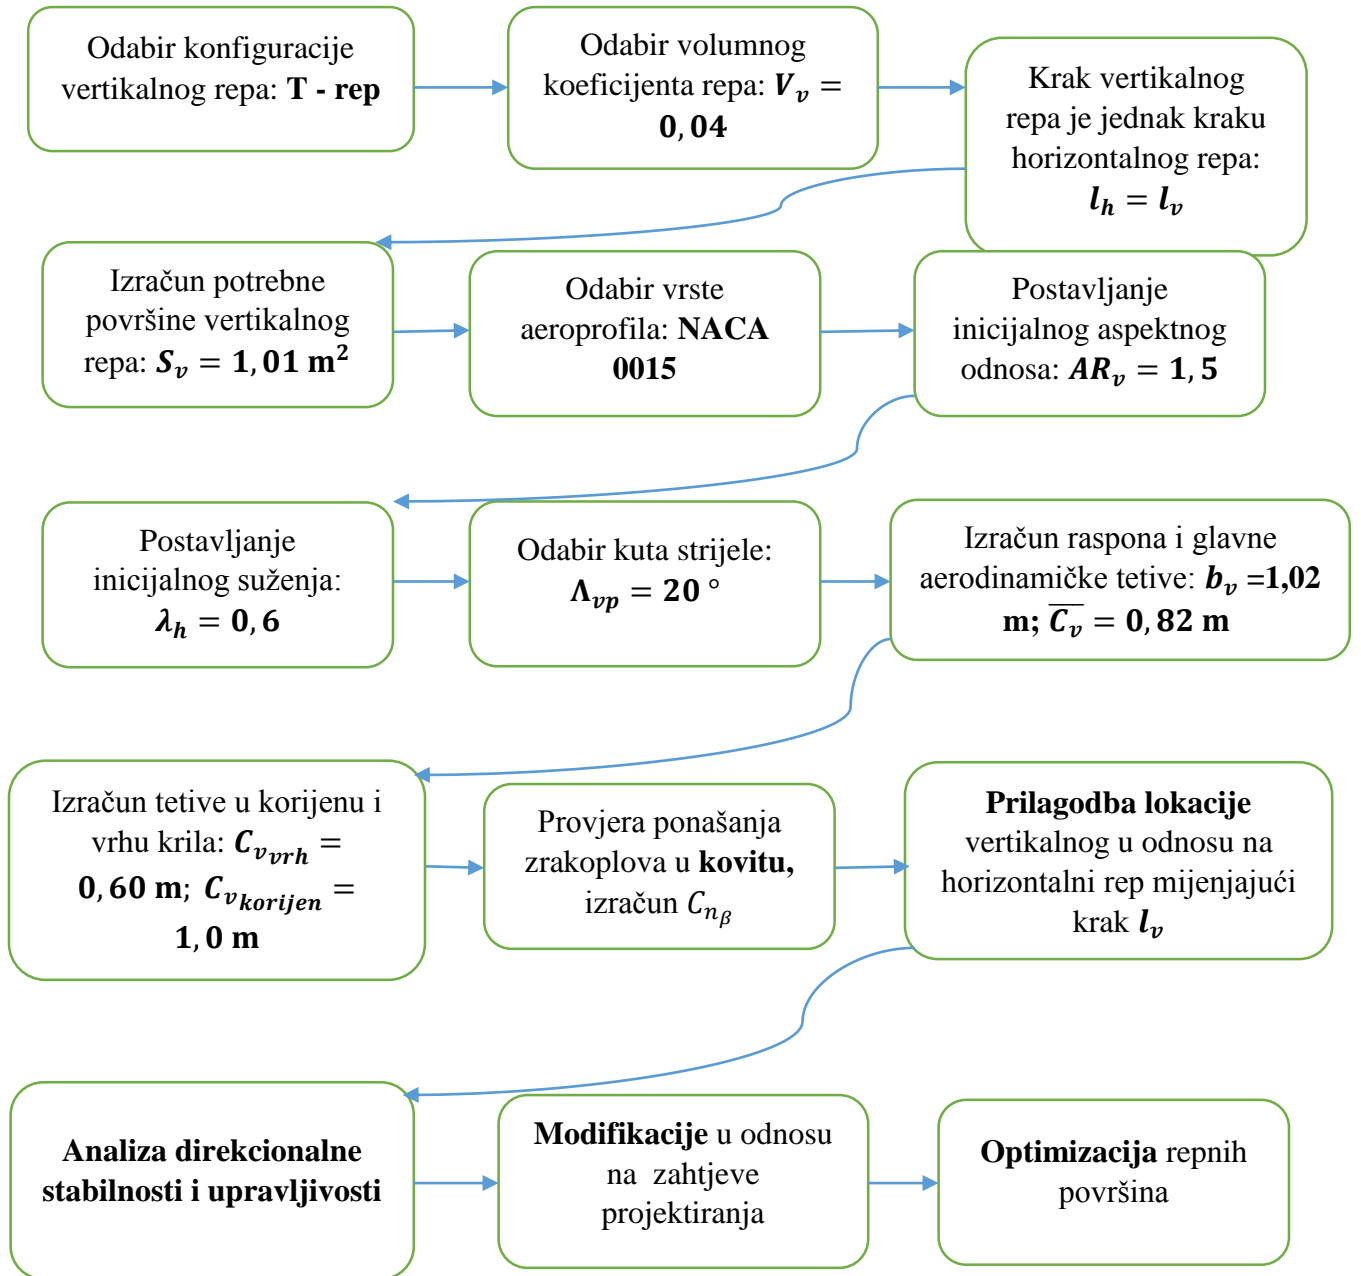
Odabir konfiguracije vertikalnog repa: **T - rep**

Odabir volumnog koeficijenta repa: $\boldsymbol{V_v} = \mathbf{0,04}$

Krak vertikalnog repa je jednak kraku horizontalnog repa: $\boldsymbol{l_h} = \boldsymbol{l_v}$

Izračun potrebne površine vertikalnog repa: $\boldsymbol{S_v} = \mathbf{1,01\ m^2}$

Odabir vrste aeroprofila: **NACA 0015**

Postavljanje inicijalnog aspektnog odnosa: $\boldsymbol{AR_v} = \mathbf{1,5}$

Postavljanje inicijalnog suženja: $\boldsymbol{\lambda_h} = \mathbf{0,6}$

Odabir kuta strijele: $\boldsymbol{\Lambda_{vp}} = \mathbf{20}\ °$

Izračun raspona i glavne aerodinamičke tetive: $\boldsymbol{b_v}$ =**1,02 m;** $\overline{\boldsymbol{C_v}} = \mathbf{0,82\ m}$

Izračun tetive u korijenu i vrhu krila: $\boldsymbol{C_{v_{vrh}}} = \mathbf{0,60\ m}$; $\boldsymbol{C_{v_{korijen}}} = \mathbf{1,0\ m}$

Provjera ponašanja zrakoplova u **kovitu,** izračun $C_{n_\beta}$

**Prilagodba lokacije** vertikalnog u odnosu na horizontalni rep mijenjajući krak $\boldsymbol{l_v}$

**Analiza direkcionalne stabilnosti i upravljivosti**

**Modifikacije** u odnosu na zahtjeve projektiranja

**Optimizacija** repnih površina